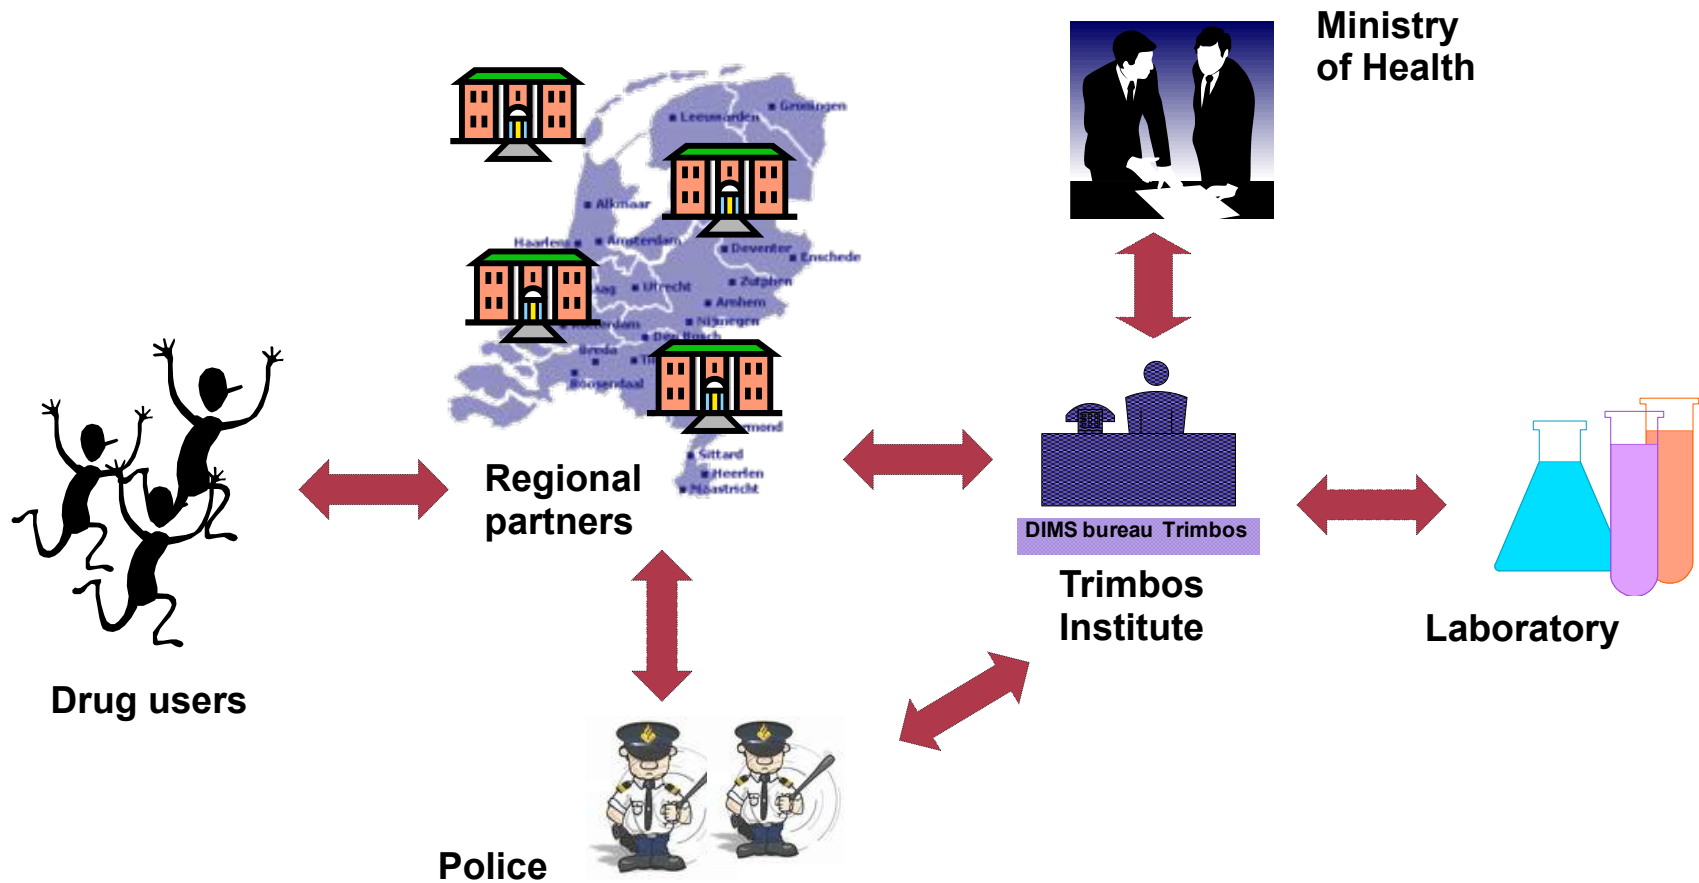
Ministry of Health

Groningen
Leeuwarden
Alkmaar
Haarlem
Amsterdam
Deventer
Enschede
Zutphen
Utrecht
Arnhem
Nijmegen
Den Bosch
Breda
Roosendaal
Sittard
Heerlen
Maastricht

Regional partners

DIMS bureau Trimbos

Trimbos Institute

Laboratory

Drug users

Police